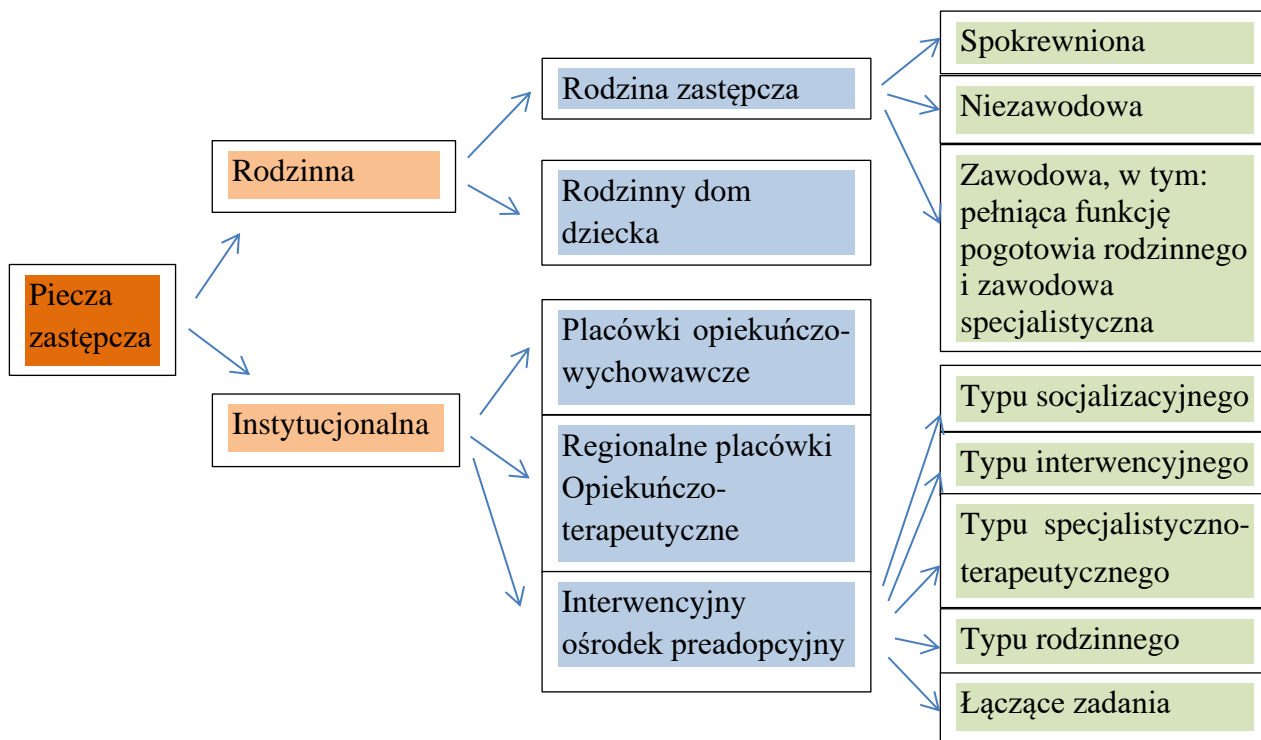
Piecza zastępcza

Rodzinna

Instytucjonalna

Rodzina zastępcza

Rodzinny dom dziecka

Placówki opiekuńczo-wychowawcze

Regionalne placówki Opiekuńczo-terapeutyczne

Interwencyjny ośrodek preadopcyjny

Spokrewniona

Niezawodowa

Zawodowa, w tym: pełniąca funkcję pogotowia rodzinnego i zawodowa specjalistyczna

Typu socjalizacyjnego

Typu interwencyjnego

Typu specjalistyczno-terapeutycznego

Typu rodzinnego

Łączące zadania